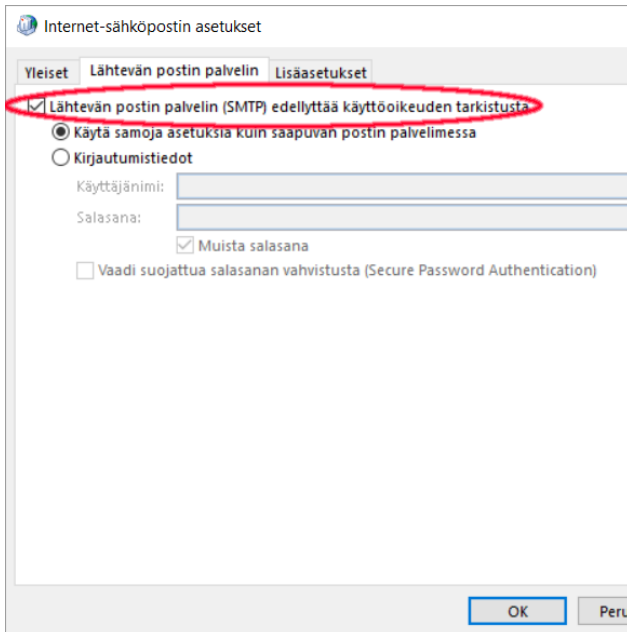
Internet-sähköpostin asetukset

Yleiset | Lähtevän postin palvelin | Lisäasetukset

Lähtevän postin palvelin (SMTP) edellyttää käyttöoikeuden tarkistusta

Käytä samoja asetuksia kuin saapuvan postin palvelimessa

Kirjautumistiedot

Käyttäjänimi:

Salasana:

Muista salasana

Vaadi suojattua salasanan vahvistusta (Secure Password Authentication)

OK

Peru